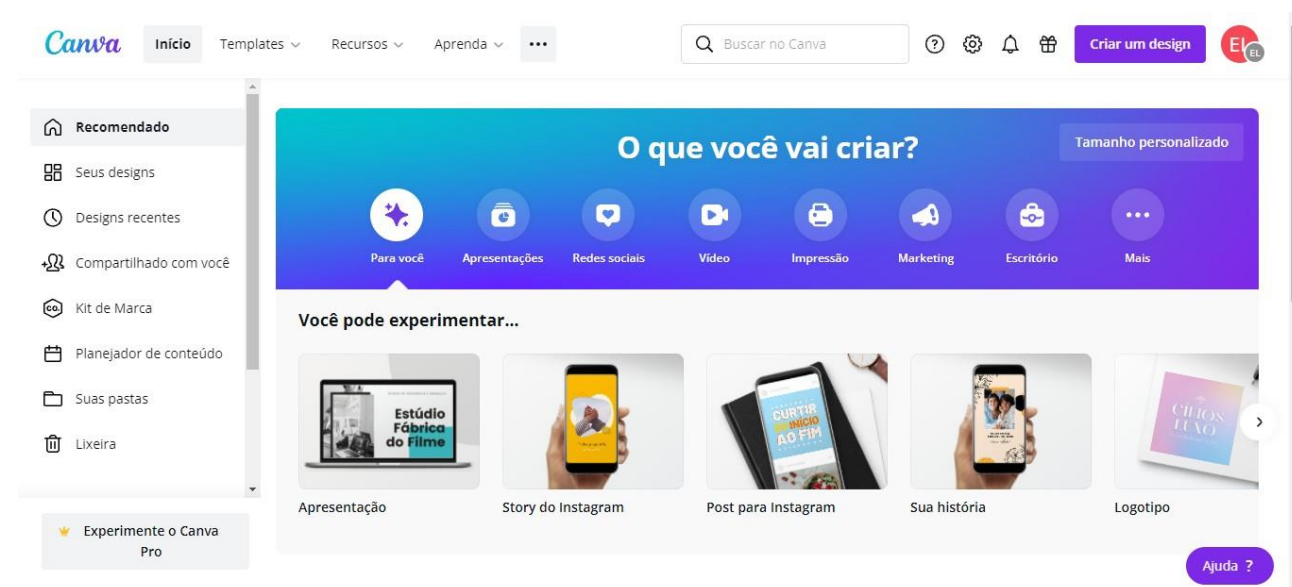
Canva Início Templates Recursos Aprenda ···

Buscar no Canva

Criar um design

EL

Recomendado

Seus designs

Designs recentes

Compartilhado com você

Kit de Marca

Planejador de conteúdo

Suas pastas

Lixeira

Experimente o Canva Pro

O que você vai criar?

Tamanho personalizado

Para você

Apresentações

Redes sociais

Vídeo

Impressão

Marketing

Escritório

Mais

Você pode experimentar...

Estúdio Fábrica do Filme

CURTIR DO INÍCIO AO FIM

CÍLIOS LUXO

Apresentação

Story do Instagram

Post para Instagram

Sua história

Logotipo

Ajuda ?